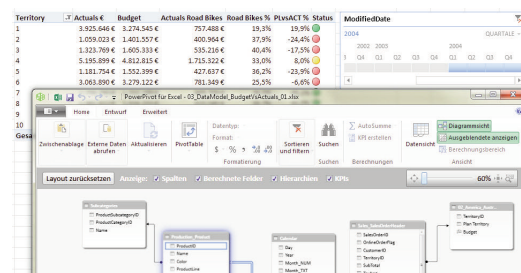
| Territory | Actuals € | Budget | Actuals Road Bikes | Road Bikes % | PLvsACT % | Status |
|---|---|---|---|---|---|---|
| 1 | 3.925.646 € | 3.274.545 € | 757.488 € | 19,3% | 19,9% | |
| 2 | 1.059.023 € | 1.401.557 € | 400.964 € | 37,9% | -24,4% | |
| 3 | 1.323.769 € | 1.605.333 € | 535.216 € | 40,4% | -17,5% | |
| 4 | 5.195.899 € | 4.812.815 € | 1.715.322 € | 33,0% | 8,0% | |
| 5 | 1.181.754 € | 1.552.399 € | 427.637 € | 36,2% | -23,9% | |
| 6 | 3.063.890 € | 3.279.122 € | 781.349 € | 25,5% | -6,6% | |
| 7 | | | | | | |
| 8 | | | | | | |
| 9 | | | | | | |
| 10 | | | | | | |
| Gesa | | | | | | |

ModifiedDate
2004 QUARTALE
2002 2003 2004
Q4 Q1 Q2 Q3 Q4 Q1 Q2 Q3 Q4

PowerPivot für Excel - 03_DataModel_BudgetVsActuals_01.xlsx

Home Entwurf Erweitert

Zwischenablage Externe Daten abrufen Aktualisieren PivotTable Datentyp: Format: $ % Formatierung Sortieren und filtern Suchen Suchen AutoSumme KPI erstellen Berechnungen Datensicht Diagrammsicht Ausgeblendete anzeigen Berechnungsbereich Ansicht

Layout zurücksetzen Anzeige: Spalten Berechnete Felder Hierarchien KPIs 60%

Subcategories
ProductSubcategoryID
ProductCategoryID
Name

Production_Product
ProductID
Name
Color
ProductLine

Calendar
Day
Year
Month_NUM
Month_TXT

Sales_SalesOrderHeader
SalesOrderID
OnlineOrderFlag
CustomerID
TerritoryID
SubTotal
TaxAmt

BI_Territory_Budget
TerritoryID
Plan Territory
Budget